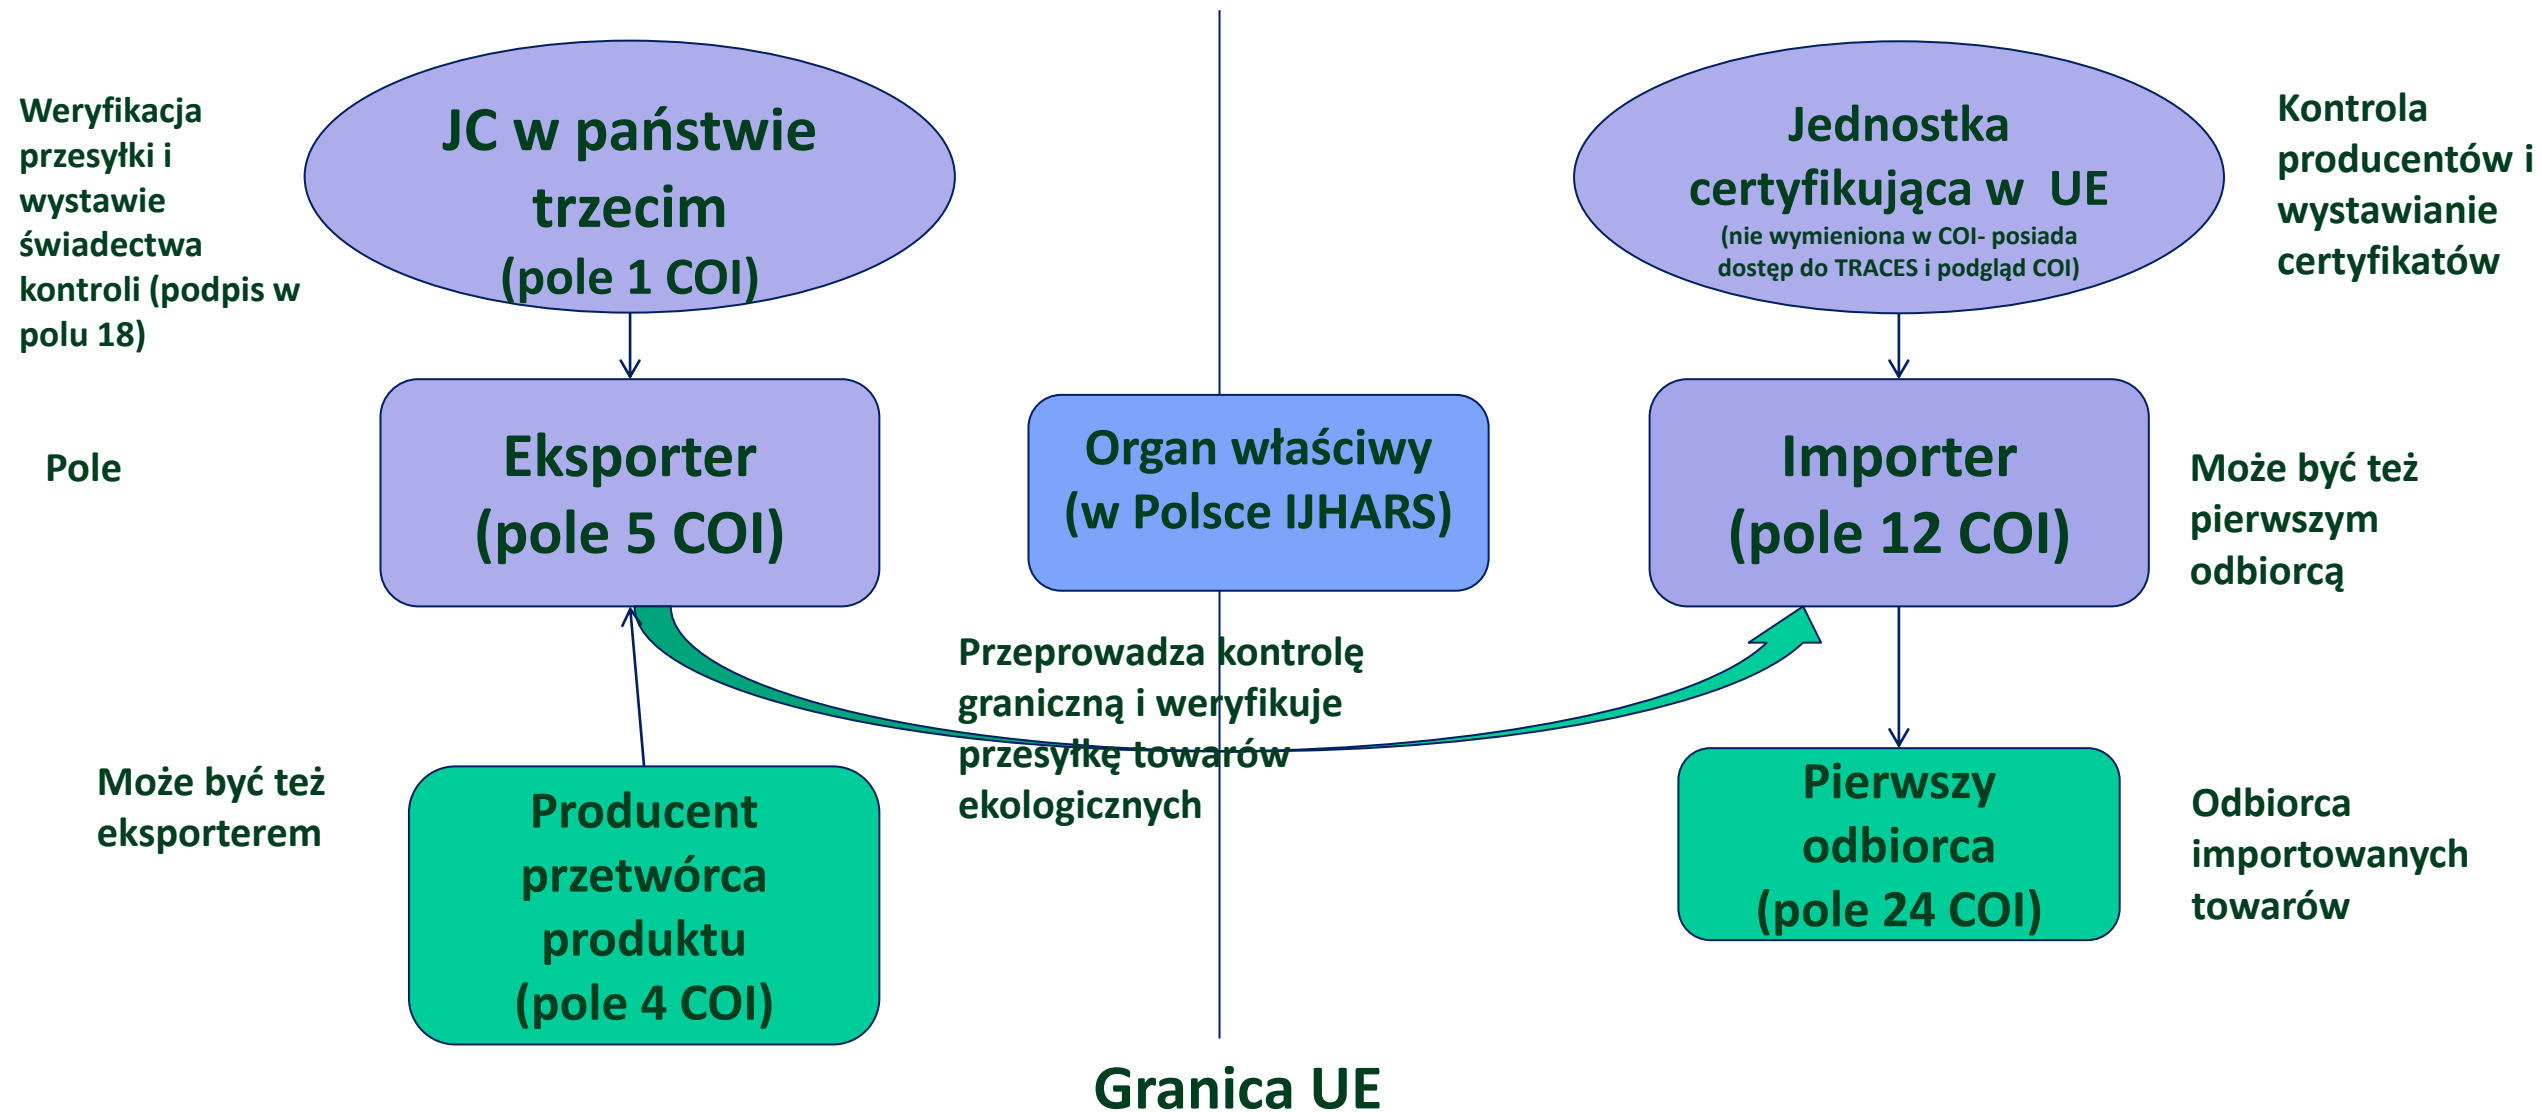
Weryfikacja przesyłki i wystawie świadectwa kontroli (podpis w polu 18)

JC w państwie trzecim (pole 1 COI)

Jednostka certyfikująca w UE
(nie wymieniona w COI- posiada dostęp do TRACES i podgląd COI)

Kontrola producentów i wystawianie certyfikatów

Pole

Eksporter (pole 5 COI)

Organ właściwy (w Polsce IJHARS)

Importer (pole 12 COI)

Może być też pierwszym odbiorcą

Przeprowadza kontrolę graniczną i weryfikuje przesyłkę towarów ekologicznych

Może być też eksporterem

Producent przetwórca produktu (pole 4 COI)

Pierwszy odbiorca (pole 24 COI)

Odbiorca importowanych towarów

Granica UE